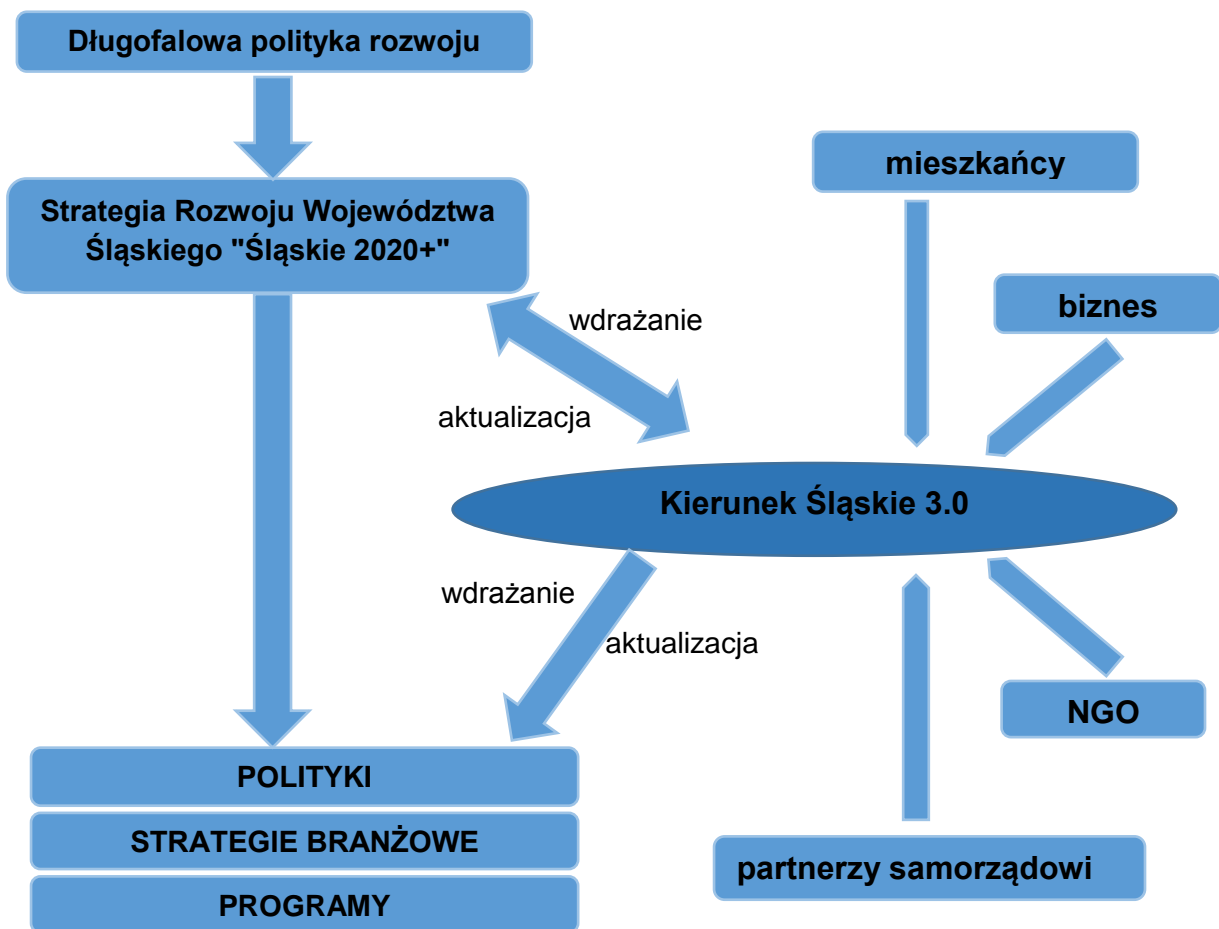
Długofalowa polityka rozwoju

Strategia Rozwoju Województwa Śląskiego "Śląskie 2020+"

mieszkańcy

biznes

wdrażanie

aktualizacja

Kierunek Śląskie 3.0

wdrażanie

aktualizacja

NGO

POLITYKI

STRATEGIE BRANŻOWE

PROGRAMY

partnerzy samorządowi